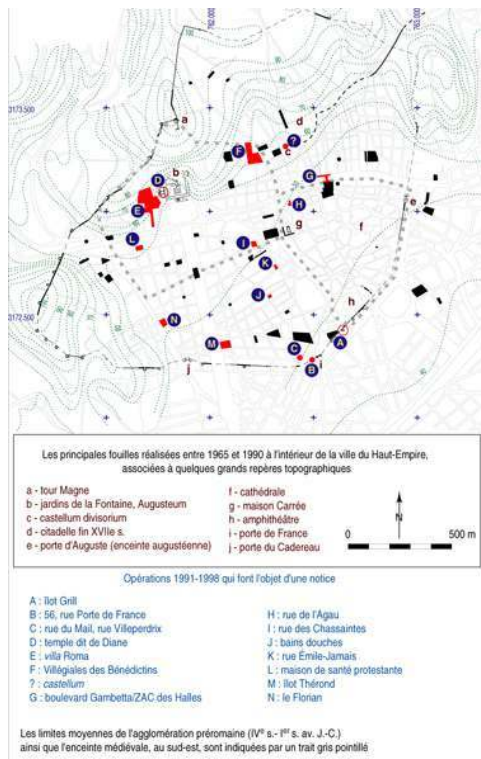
3173 500

3172 500

a

b

c

d

e

f

g

h

i

j

A

B

C

D

E

F

?

G

H

I

J

K

L

M

N

Les principales fouilles réalisées entre 1965 et 1990 à l'intérieur de la ville du Haut-Empire, associées à quelques grands repères topographiques

a - tour Magne
b - jardins de la Fontaine, Augusteum
c - castellum divisorium
d - citadelle fin XVIIe s.
e - porte d'Auguste (enceinte augustéenne)

f - cathédrale
g - maison Carrée
h - amphithéâtre
i - porte de France
j - porte du Cadereau

N

0

500 m

Opérations 1991-1998 qui font l'objet d'une notice

A : Îlot Grill
B : 56, rue Porte de France
C : rue du Mail, rue Villeperdrix
D : temple dit de Diane
E : villa Roma
F : Villégiales des Bénédictins
? : castellum
G : boulevard Gambetta/ZAC des Halles

H : rue de l'Agau
I : rue des Chassaintes
J : bains douches
K : rue Émile-Jamais
L : maison de santé protestante
M : îlot Thérond
N : le Florian

Les limites moyennes de l'agglomération préromaine (IVe s.- Ier s. av. J.-C.) ainsi que l'enceinte médiévale, au sud-est, sont indiquées par un trait gris pointillé